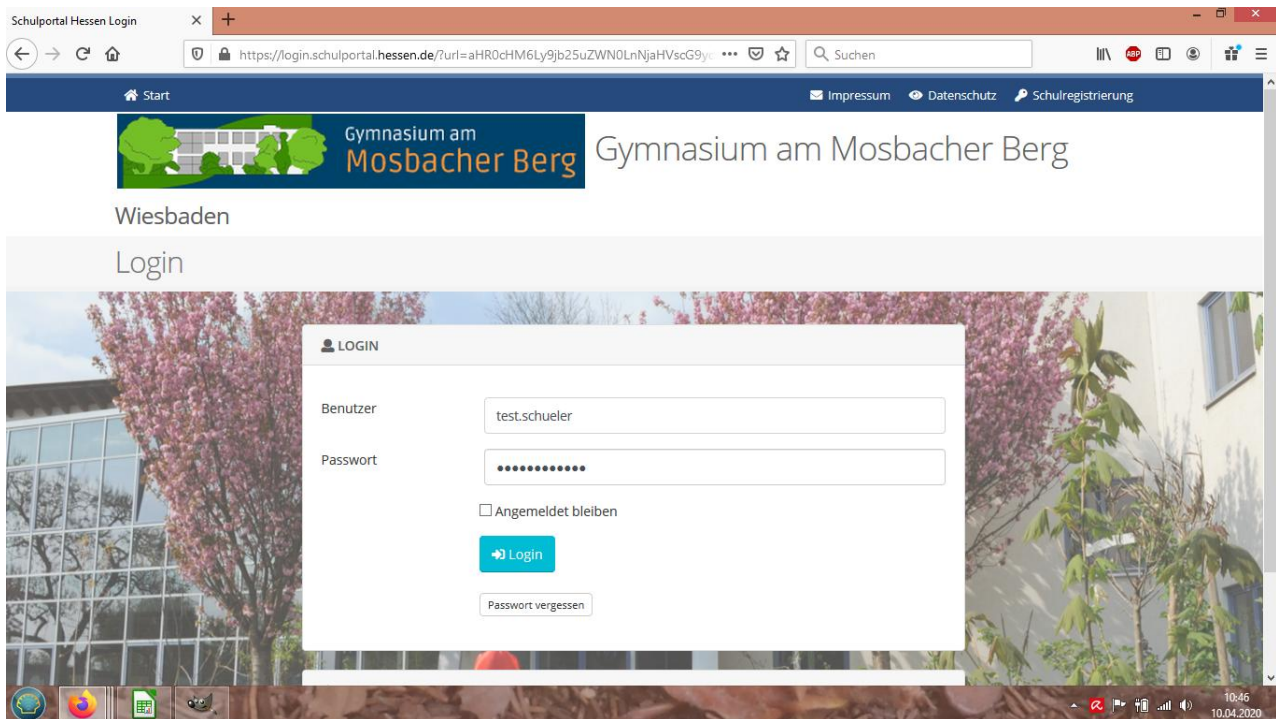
Schulportal Hessen Login

https://login.schulportal.hessen.de/?url=aHR0cHM6Ly9jb25uZWN0LnNjaHVscG9y ••• 

Suchen

Start

Impressum Datenschutz Schulregistrierung

Gymnasium am Mosbacher Berg

Gymnasium am Mosbacher Berg

Wiesbaden

Login

LOGIN

Benutzer

test.schueler

Passwort

••••••••••••

Angemeldet bleiben

Login

Passwort vergessen

10:46
10.04.2020